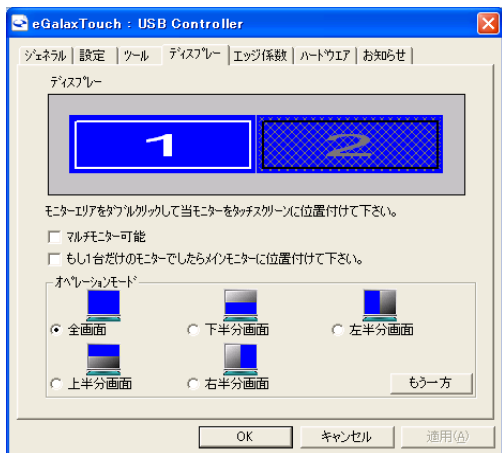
eGalaxTouch : USB Controller

ジェネラル | 設定 | ツール | ディスプレー | エッジ係数 | ハードウエア | お知らせ

ディスプレー

1

2

モニターエリアをダブルクリックして当モニターをタッチスクリーンに位置付けて下さい。

マルチモニター可能

もし1台だけのモニターでしたらメインモニターに位置付けて下さい。

オペレーションモード

全画面

下半分画面

左半分画面

上半分画面

右半分画面

もう一方

OK

キャンセル

適用(A)